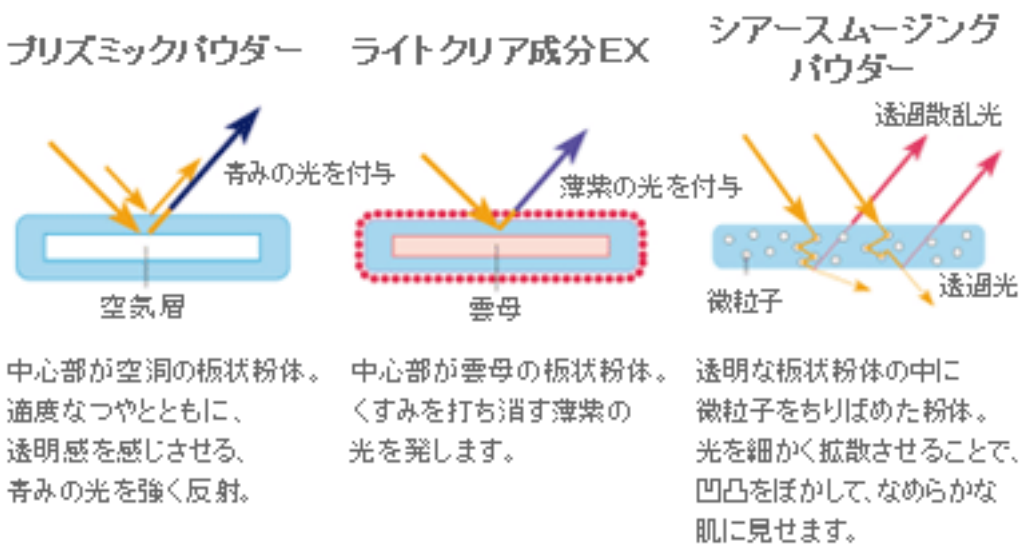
プリズミックパウダー

青みの光を付与

空気層

中心部が空洞の板状粉体。適度なつやとともに、透明感を感じさせる、青みの光を強く反射。

ライトクリア成分EX

薄紫の光を付与

雲母

中心部が雲母の板状粉体。くすみを打ち消す薄紫の光を発します。

シアースムージングパウダー

透過散乱光

微粒子

透過光

透明な板状粉体の中に微粒子をちりばめた粉体。光を細かく拡散させることで、凹凸をぼかして、なめらかな肌に見せます。